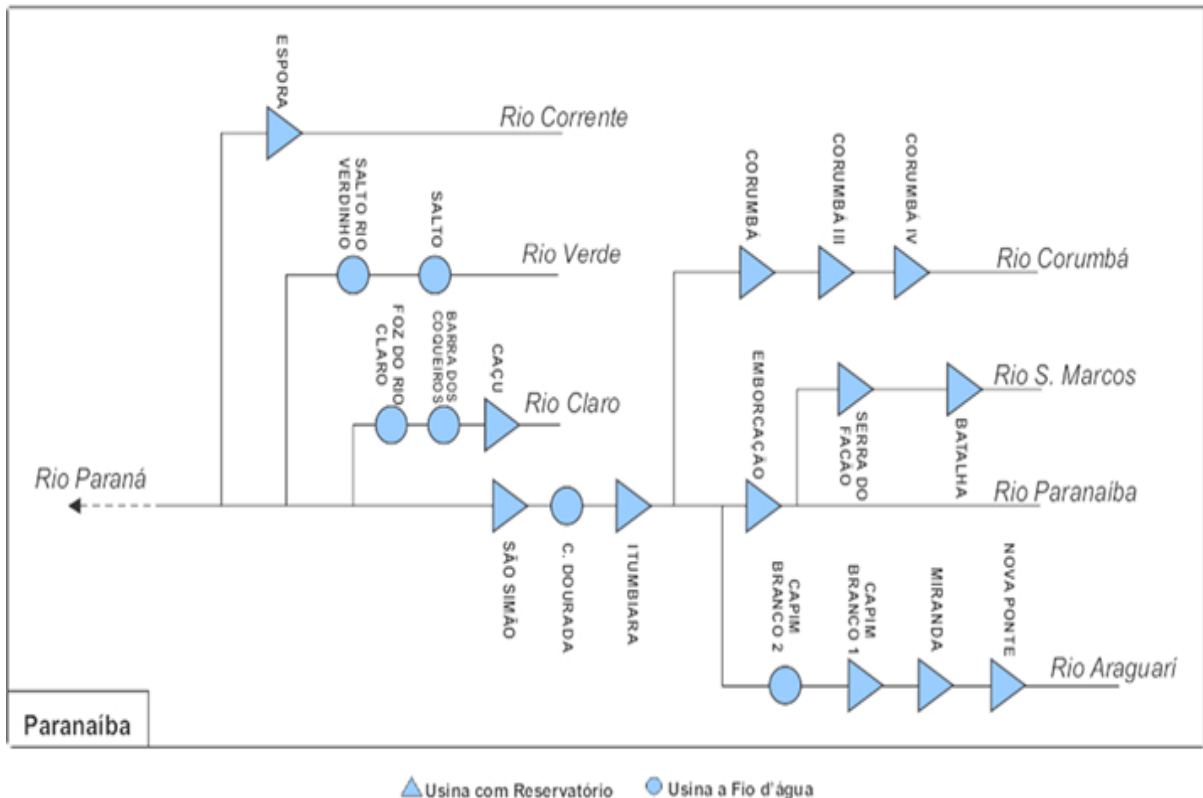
ESPORA

Rio Corrente

SALTO RIO VERDINHO

SALTO

Rio Verde

CORUMBÁ

CORUMBÁ III

CORUMBÁ IV

Rio Corumbá

FOZ DO RIO CLARO

BARRA DOS COQUEIROS

CAÇU

Rio Claro

EMBORCAÇÃO

Rio S. Marcos

SERRA DO FACÃO

BATALHA

Rio Paraná

Rio Paranaíba

SÃO SIMÃO

C. DOURADA

ITUMBIARA

CAPIM BRANCO 2

CAPIM BRANCO 1

MIRANDA

NOVA PONTE

Rio Araguari

Paranaíba

Usina com Reservatório Usina a Fio d'água